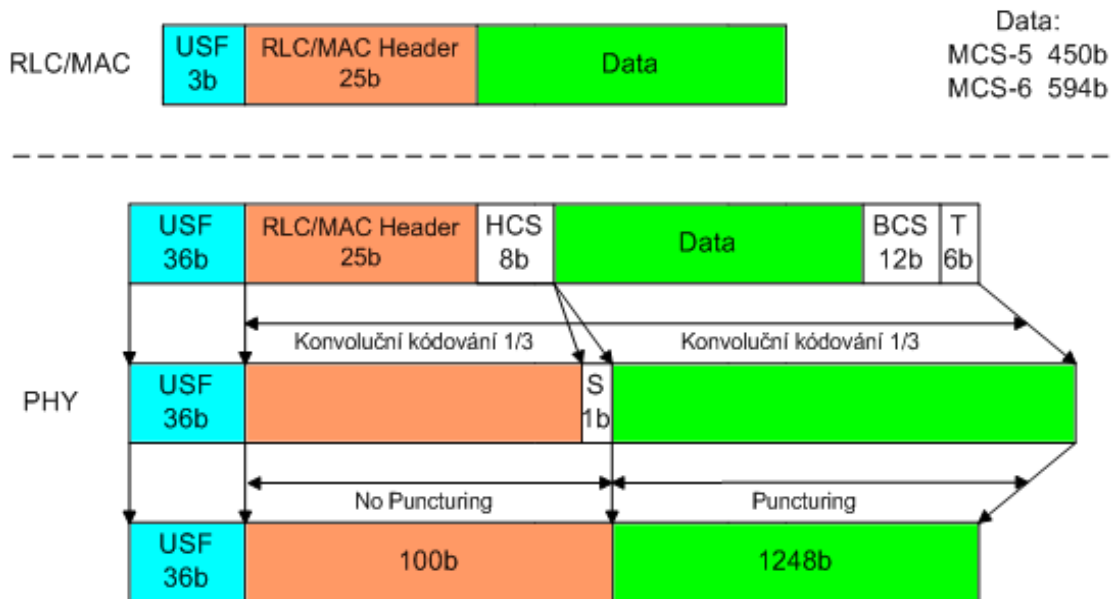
RLC/MAC

USF 3b | RLC/MAC Header 25b | Data

Data:
MCS-5 450b
MCS-6 594b

USF 36b | RLC/MAC Header 25b | HCS 8b | Data | BCS 12b | T 6b

Konvoluční kódování 1/3

Konvoluční kódování 1/3

PHY

USF 36b | S 1b

No Puncturing

Puncturing

USF 36b | 100b | 1248b